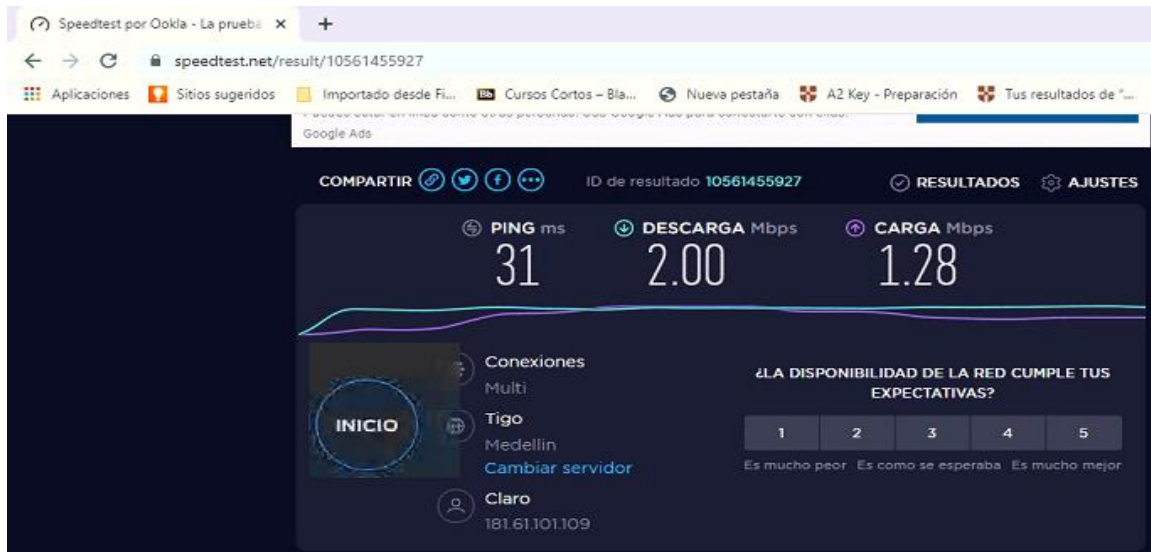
Speedtest por Ookla - La prueba ×
+
speedtest.net/result/10561455927
Aplicaciones Sitios sugeridos Importado desde Fi... Cursos Cortos – Bla... Nueva pestaña A2 Key - Preparación Tus resultados de "...
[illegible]
Google Ads

COMPARTIR
ID de resultado 10561455927
RESULTADOS AJUSTES

PING ms
31
DESCARGA Mbps
2.00
CARGA Mbps
1.28

INICIO
Conexiones
Multi
Tigo
Medellin
Cambiar servidor
Claro
181.61.101.109

¿LA DISPONIBILIDAD DE LA RED CUMPLE TUS EXPECTATIVAS?

| 1 | 2 | 3 | 4 | 5 |
|---|---|---|---|---|

Es mucho peor Es como se esperaba Es mucho mejor